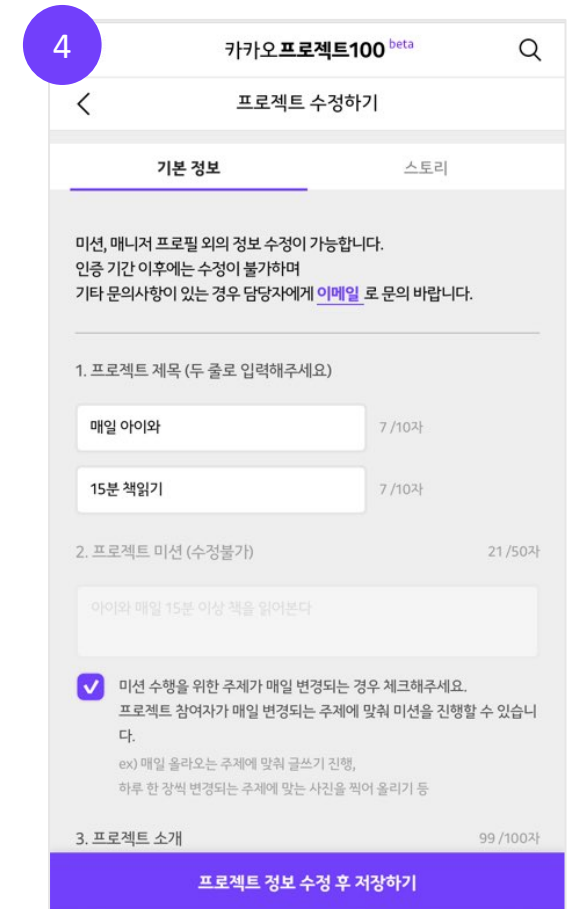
4

카카오프로젝트100 beta

프로젝트 수정하기

기본 정보

스토리

미션, 매니저 프로필 외의 정보 수정이 가능합니다.
인증 기간 이후에는 수정이 불가하며
기타 문의사항이 있는 경우 담당자에게 이메일 로 문의 바랍니다.

1. 프로젝트 제목 (두 줄로 입력해주세요)

매일 아이와

7 /10자

15분 책읽기

7 /10자

2. 프로젝트 미션 (수정불가)

21 /50자

아이와 매일 15분 이상 책을 읽어본다

미션 수행을 위한 주제가 매일 변경되는 경우 체크해주세요.
프로젝트 참여자가 매일 변경되는 주제에 맞춰 미션을 진행할 수 있습니다.

ex) 매일 올라오는 주제에 맞춰 글쓰기 진행,
하루 한 장씩 변경되는 주제에 맞는 사진을 찍어 올리기 등

3. 프로젝트 소개

99 /100자

프로젝트 정보 수정 후 저장하기